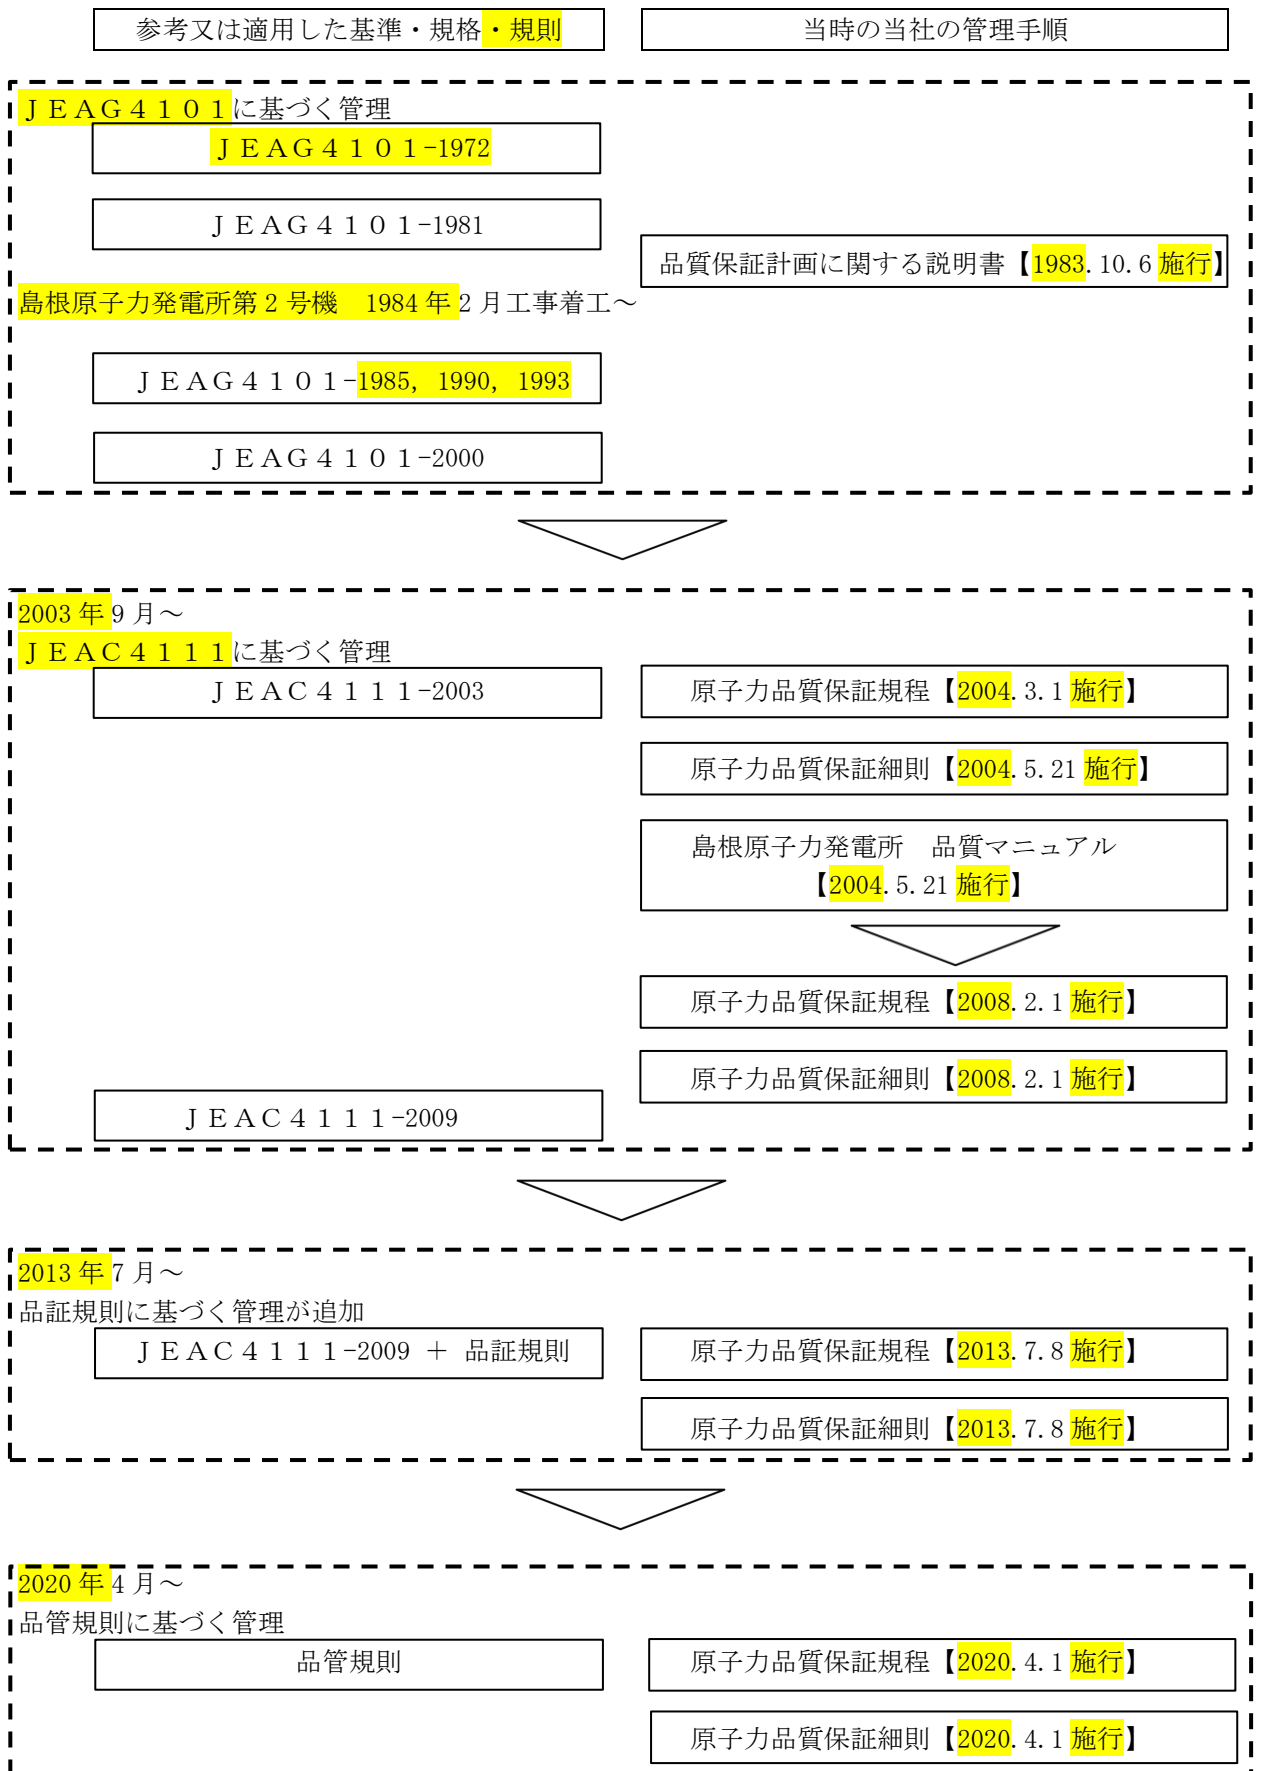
参考又は適用した基準・規格・規則

当時の当社の管理手順

ＪＥＡＧ４１０１に基づく管理

ＪＥＡＧ４１０１-1972

ＪＥＡＧ４１０１-1981

品質保証計画に関する説明書【1983.10.6 施行】

島根原子力発電所第２号機　1984 年 2 月工事着工～

ＪＥＡＧ４１０１-1985，1990，1993

ＪＥＡＧ４１０１-2000

2003 年 9 月～

ＪＥＡＣ４１１１に基づく管理

ＪＥＡＣ４１１１-2003

原子力品質保証規程【2004.3.1 施行】

原子力品質保証細則【2004.5.21 施行】

島根原子力発電所　品質マニュアル【2004.5.21 施行】

原子力品質保証規程【2008.2.1 施行】

原子力品質保証細則【2008.2.1 施行】

ＪＥＡＣ４１１１-2009

2013 年 7 月～

品証規則に基づく管理が追加

ＪＥＡＣ４１１１-2009 ＋ 品証規則

原子力品質保証規程【2013.7.8 施行】

原子力品質保証細則【2013.7.8 施行】

2020 年 4 月～

品管規則に基づく管理

品管規則

原子力品質保証規程【2020.4.1 施行】

原子力品質保証細則【2020.4.1 施行】